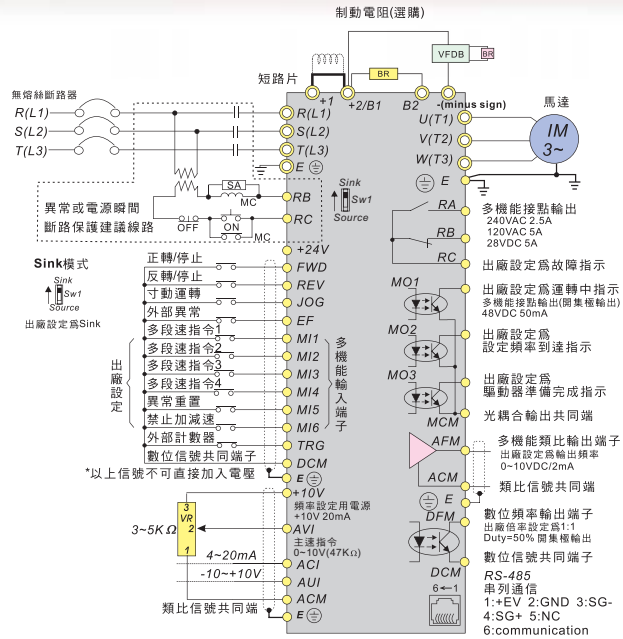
制動電阻(選購)

VFDB

BR

短路片

BR

+1

+2/B1

B2

-(minus sign)

馬達

無熔絲斷路器

R(L1)

S(L2)

T(L3)

R(L1)

S(L2)

T(L3)

E

U(T1)

V(T2)

W(T3)

E

IM
3~

SA

RB

MC

異常或電源瞬間斷路保護建議線路

OFF

ON

RC

MC

Sink
Sw1
Source

RA

多機能接點輸出
240VAC 2.5A
120VAC 5A
28VDC 5A

RB

RC

出廠設定為故障指示

+24V

Sink模式

Sink
Sw1
Source

出廠設定爲Sink

正轉/停止

FWD

反轉/停止

REV

寸動運轉

JOG

外部異常

EF

多段速指令1

MI1

多段速指令2

MI2

多段速指令3

MI3

多段速指令4

MI4

異常重置

MI5

禁止加減速

MI6

外部計數器

TRG

數位信號共同端子

DCM

*以上信號不可直接加入電壓

E

出廠設定

多機能輸入端子

MO1

出廠設定爲運轉中指示
多機能輸出端(開集極輸出)
48VDC 50mA

MO2

出廠設定爲設定頻率到達指示

MO3

出廠設定爲驅動器準備完成指示

MCM

光耦合輸出共同端

AFM

多機能類比輸出端子
出廠設定爲輸出頻率
0~10VDC/2mA

ACM

類比信號共同端

E

+10V

頻率設定用電源
+10V 20mA

3
VR
2
1

3~5K Ω

AVI

主速指令
0~10V(47KΩ)

4~20mA

ACI

-10~+10V

AUI

ACM

類比信號共同端

E

DFM

數位頻率輸出端子
出廠倍率設定爲1:1
Duty=50% 開集極輸出

DCM

數位信號共同端

RS-485
串列通信
1:+EV 2:GND 3:SG-
4:SG+ 5:NC
6:communication

6←1